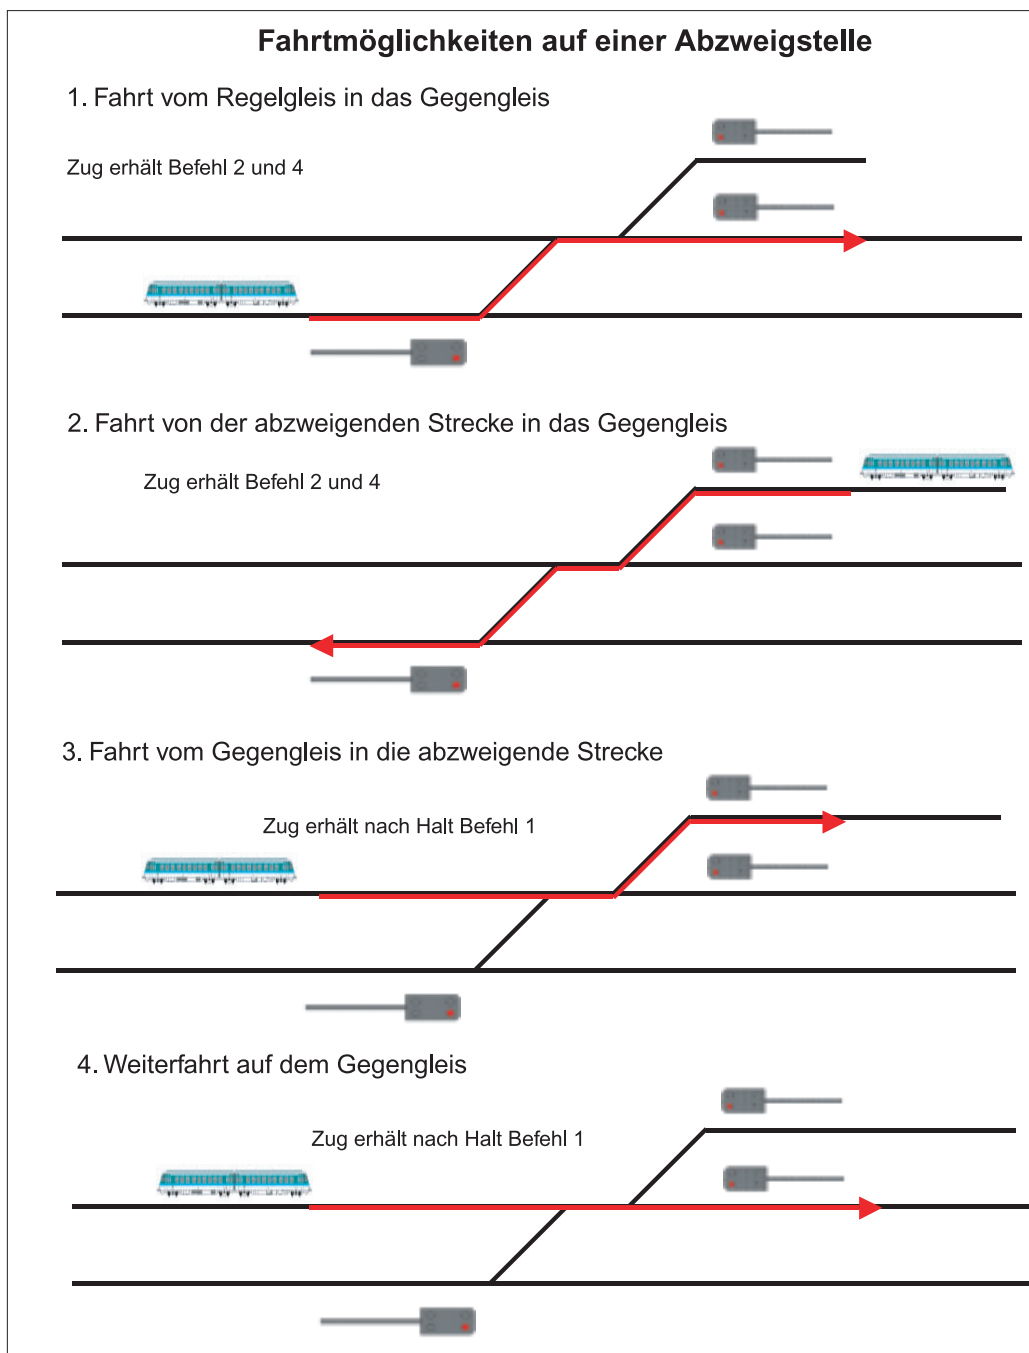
Fahrtmöglichkeiten auf einer Abzweigstelle

1. Fahrt vom Regelgleis in das Gegengleis

Zug erhält Befehl 2 und 4

2. Fahrt von der abzweigenden Strecke in das Gegengleis

Zug erhält Befehl 2 und 4

3. Fahrt vom Gegengleis in die abzweigende Strecke

Zug erhält nach Halt Befehl 1

4. Weiterfahrt auf dem Gegengleis

Zug erhält nach Halt Befehl 1